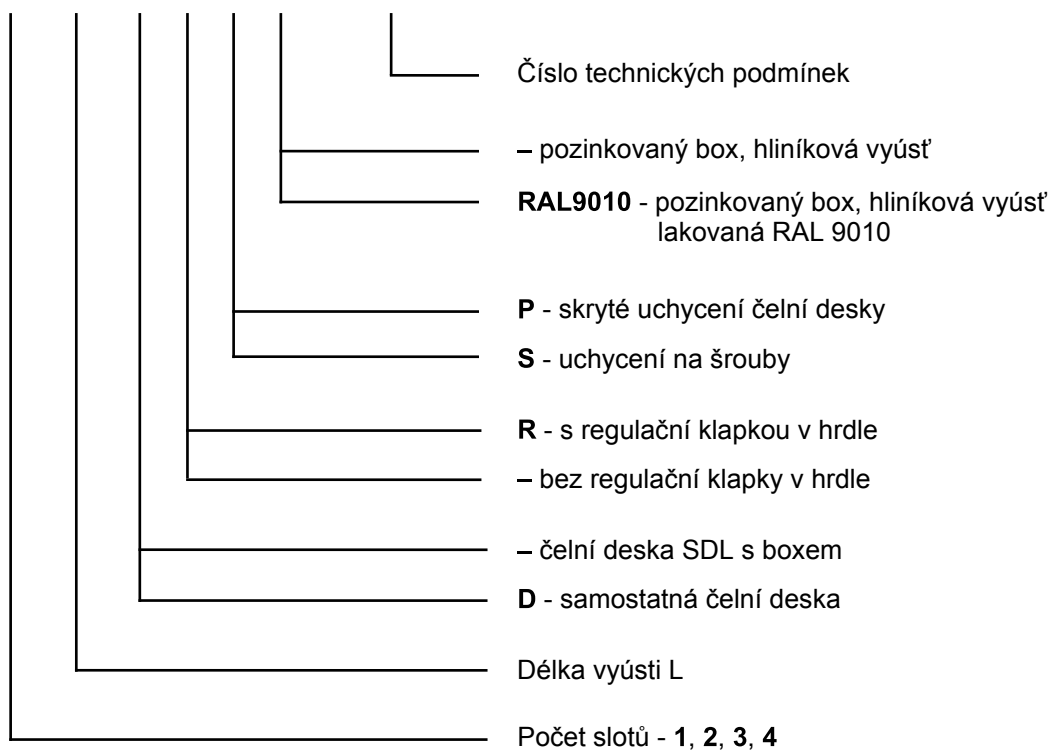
Číslo technických podmínek

– pozinkovaný box, hliníková vyúsť

**RAL9010** - pozinkovaný box, hliníková vyúsť lakovaná RAL 9010

**P** - skryté uchycení čelní desky

**S** - uchycení na šrouby

**R** - s regulační klapkou v hrdle

– bez regulační klapky v hrdle

– čelní deska SDL s boxem

**D** - samostatná čelní deska

Délka vyústi L

Počet slotů - **1**, **2**, **3**, **4**